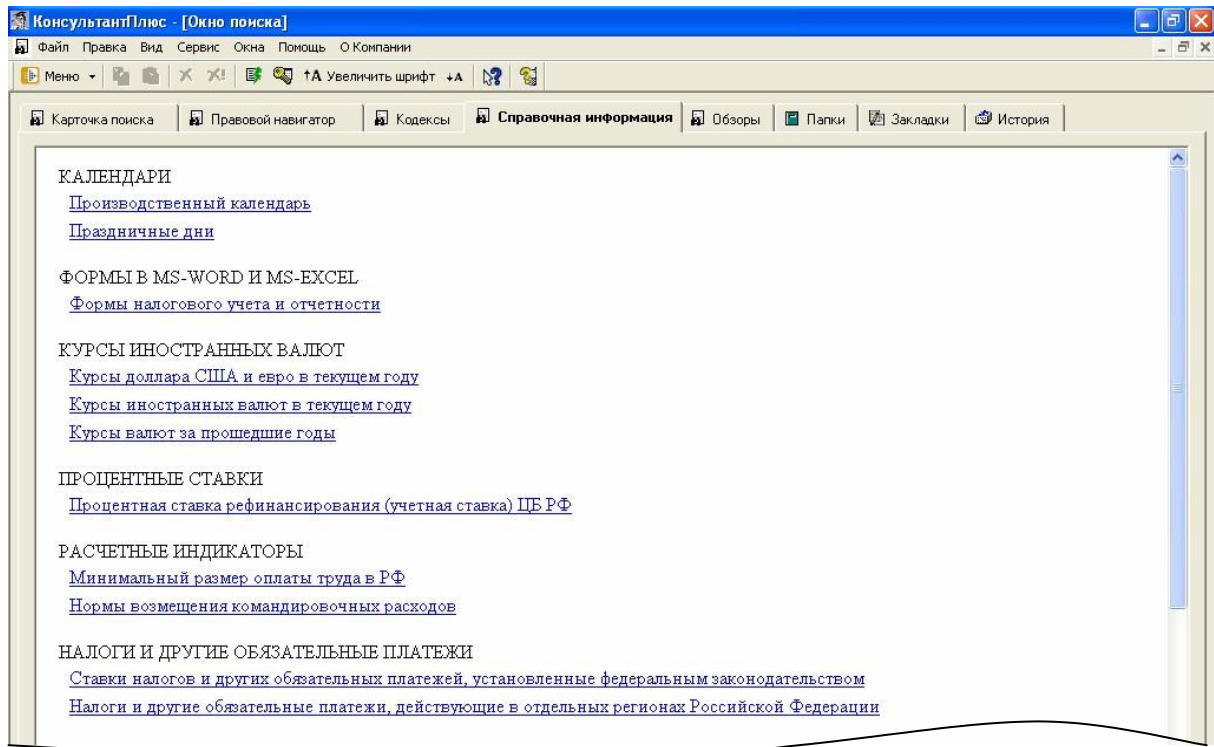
КонсультантПлюс - [Окно поиска]

Файл Правка Вид Сервис Окна Помощь О Компании

Меню Увеличить шрифт

Карточка поиска | Правовой навигатор | Кодексы | Справочная информация | Обзоры | Папки | Закладки | История

КАЛЕНДАРИ
Производственный календарь
Праздничные дни

ФОРМЫ В MS-WORD И MS-EXCEL
Формы налогового учета и отчетности

КУРСЫ ИНОСТРАННЫХ ВАЛЮТ
Курсы доллара США и евро в текущем году
Курсы иностранных валют в текущем году
Курсы валют за прошедшие годы

ПРОЦЕНТНЫЕ СТАВКИ
Процентная ставка рефинансирования (учетная ставка) ЦБ РФ

РАСЧЕТНЫЕ ИНДИКАТОРЫ
Минимальный размер оплаты труда в РФ
Нормы возмещения командировочных расходов

НАЛОГИ И ДРУГИЕ ОБЯЗАТЕЛЬНЫЕ ПЛАТЕЖИ
Ставки налогов и других обязательных платежей, установленные федеральным законодательством
Налоги и другие обязательные платежи, действующие в отдельных регионах Российской Федерации